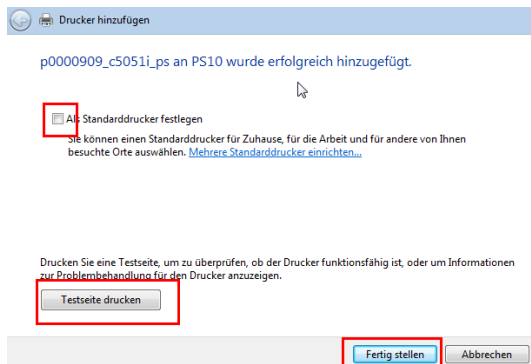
Drucker hinzufügen

p0000909_c5051i_ps an PS10 wurde erfolgreich hinzugefügt.

Als Standarddrucker festlegen

Sie können einen Standarddrucker für Zuhause, für die Arbeit und für andere von Ihnen besuchte Orte auswählen. Mehrere Standarddrucker einrichten...

Drucken Sie eine Testseite, um zu überprüfen, ob der Drucker funktionsfähig ist, oder um Informationen zur Problembehandlung für den Drucker anzuzeigen.

Testseite drucken

Fertig stellen

Abbrechen